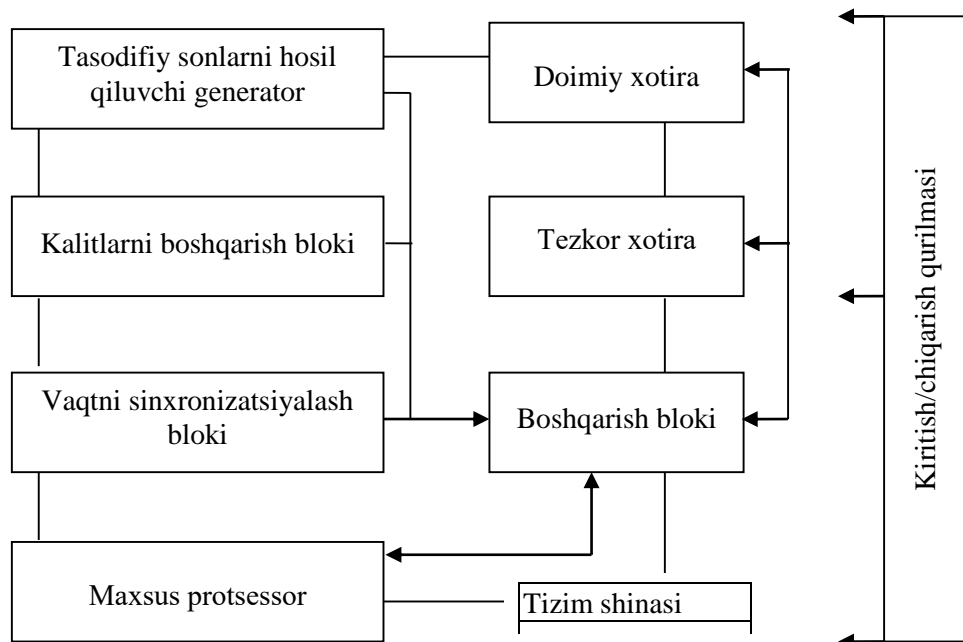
Tasodifiy sonlarni hosil qiluvchi generator

Doimiy xotira

Kalitlarni boshqarish bloki

Tezkor xotira

Vaqtni sinxronizatsiyalash bloki

Boshqarish bloki

Maxsus protsessor

Tizim shinasi

Kiritish/chiqarish qurilmasi